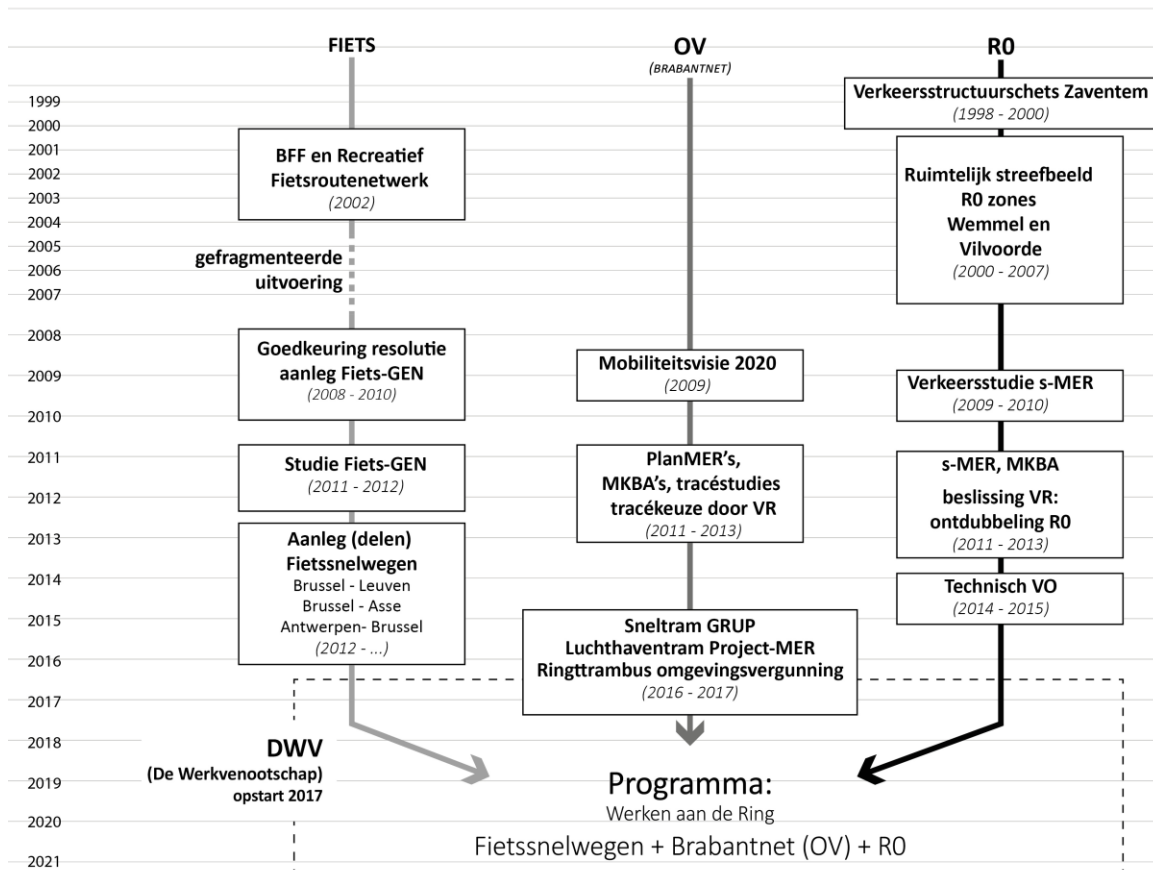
FIETS

OV
(BRABANTNET)

R0

1999
2000
2001
2002
2003
2004
2005
2006
2007
2008
2009
2010
2011
2012
2013
2014
2015
2016
2017
2018
2019
2020
2021

Verkeersstructuurschets Zaventem
(1998 - 2000)

BFF en Recreatief Fietsroutenetwerk
(2002)

Ruimtelijk streefbeeld R0 zones Wemmel en Vilvoorde
(2000 - 2007)

gefragmenteerde uitvoering

Goedkeuring resolutie aanleg Fiets-GEN
(2008 - 2010)

Mobiliteitsvisie 2020
(2009)

Verkeersstudie s-MER
(2009 - 2010)

Studie Fiets-GEN
(2011 - 2012)

PlanMER's, MKBA's, tracéstudies tracékeuze door VR
(2011 - 2013)

s-MER, MKBA
beslissing VR: ontdubbeling R0
(2011 - 2013)

Aanleg (delen) Fietssnelwegen
Brussel - Leuven
Brussel - Asse
Antwerpen- Brussel
(2012 - ...)

Technisch VO
(2014 - 2015)

Sneltram GRUP
Luchthaventram Project-MER
Ringtrambus omgevingsvergunning
(2016 - 2017)

DWV
(De Werkvenootschap)
opstart 2017

Programma:
Werken aan de Ring
Fietssnelwegen + Brabantnet (OV) + R0